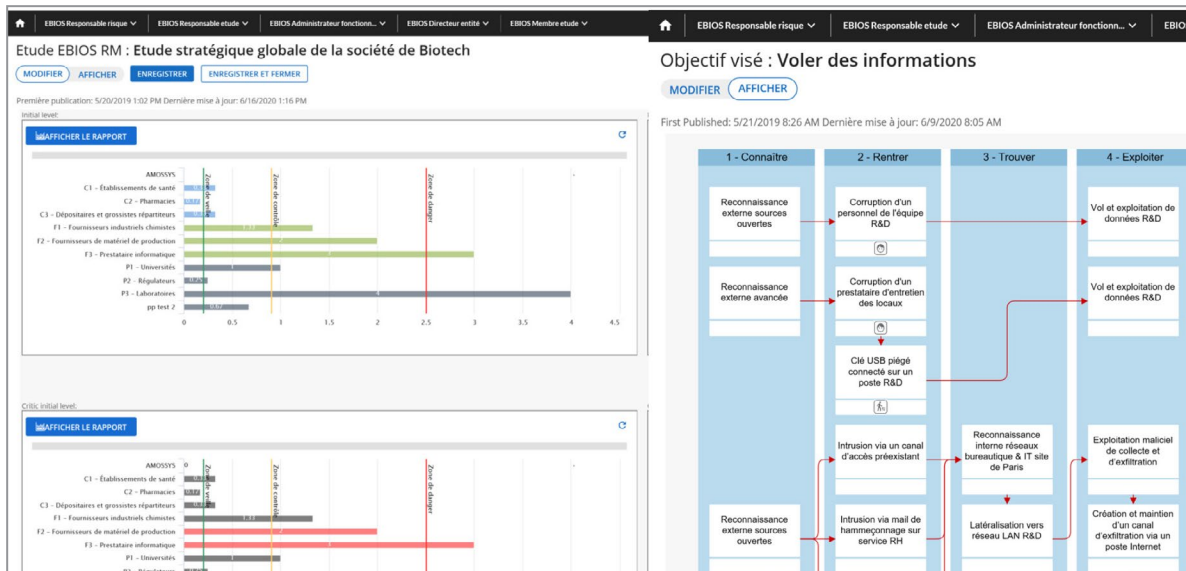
EBIOS Responsable risque ∨ | EBIOS Responsable etude ∨ | EBIOS Administrateur fonctionn... ∨ | EBIOS Directeur entité ∨ | EBIOS Membre etude ∨

Etude EBIOS RM : Etude stratégique globale de la société de Biotech

MODIFIER AFFICHER ENREGISTRER ENREGISTRER ET FERMER

Première publication: 5/20/2019 1:02 PM Dernière mise à jour: 6/16/2020 1:16 PM

Initial level:

AFFICHER LE RAPPORT

AMOSSYS
C1 - Établissements de santé
C2 - Pharmacies
C3 - Dépositaires et grossistes répartiteurs
F1 - Fournisseurs industriels chimistes
F2 - Fournisseurs de matériel de production
F3 - Prestataire informatique
P1 - Universités
P2 - Régulateurs
P3 - Laboratoires
pp test 2

Zone de veille
Zone de contrôle
Zone de danger

0 0.5 1 1.5 2 2.5 3 3.5 4 4.5

Critic initial level:

AFFICHER LE RAPPORT

AMOSSYS
C1 - Établissements de santé
C2 - Pharmacies
C3 - Dépositaires et grossistes répartiteurs
F1 - Fournisseurs industriels chimistes
F2 - Fournisseurs de matériel de production
F3 - Prestataire informatique
P1 - Universités

Zone de veille
Zone de contrôle
Zone de danger

EBIOS Responsable risque ∨ | EBIOS Responsable etude ∨ | EBIOS Administrateur fonctionn... ∨ | EBIO

Objectif visé : Voler des informations

MODIFIER AFFICHER

First Published: 5/21/2019 8:26 AM Dernière mise à jour: 6/9/2020 8:05 AM

1 - Connaître | 2 - Rentrer | 3 - Trouver | 4 - Exploiter

Reconnaissance externe sources ouvertes

Corruption d'un personnel de l'équipe R&D

Vol et exploitation de données R&D

Reconnaissance externe avancée

Corruption d'un prestataire d'entretien des locaux

Vol et exploitation de données R&D

Clé USB piégé connecté sur un poste R&D

Intrusion via un canal d'accès préexistant

Reconnaissance interne réseaux bureautique & IT site de Paris

Exploitation maliciel de collecte et d'exfiltration

Reconnaissance externe sources ouvertes

Intrusion via mail de hammeçonnage sur service RH

Latéralisation vers réseau LAN R&D

Création et maintien d'un canal d'exfiltration via un poste Internet